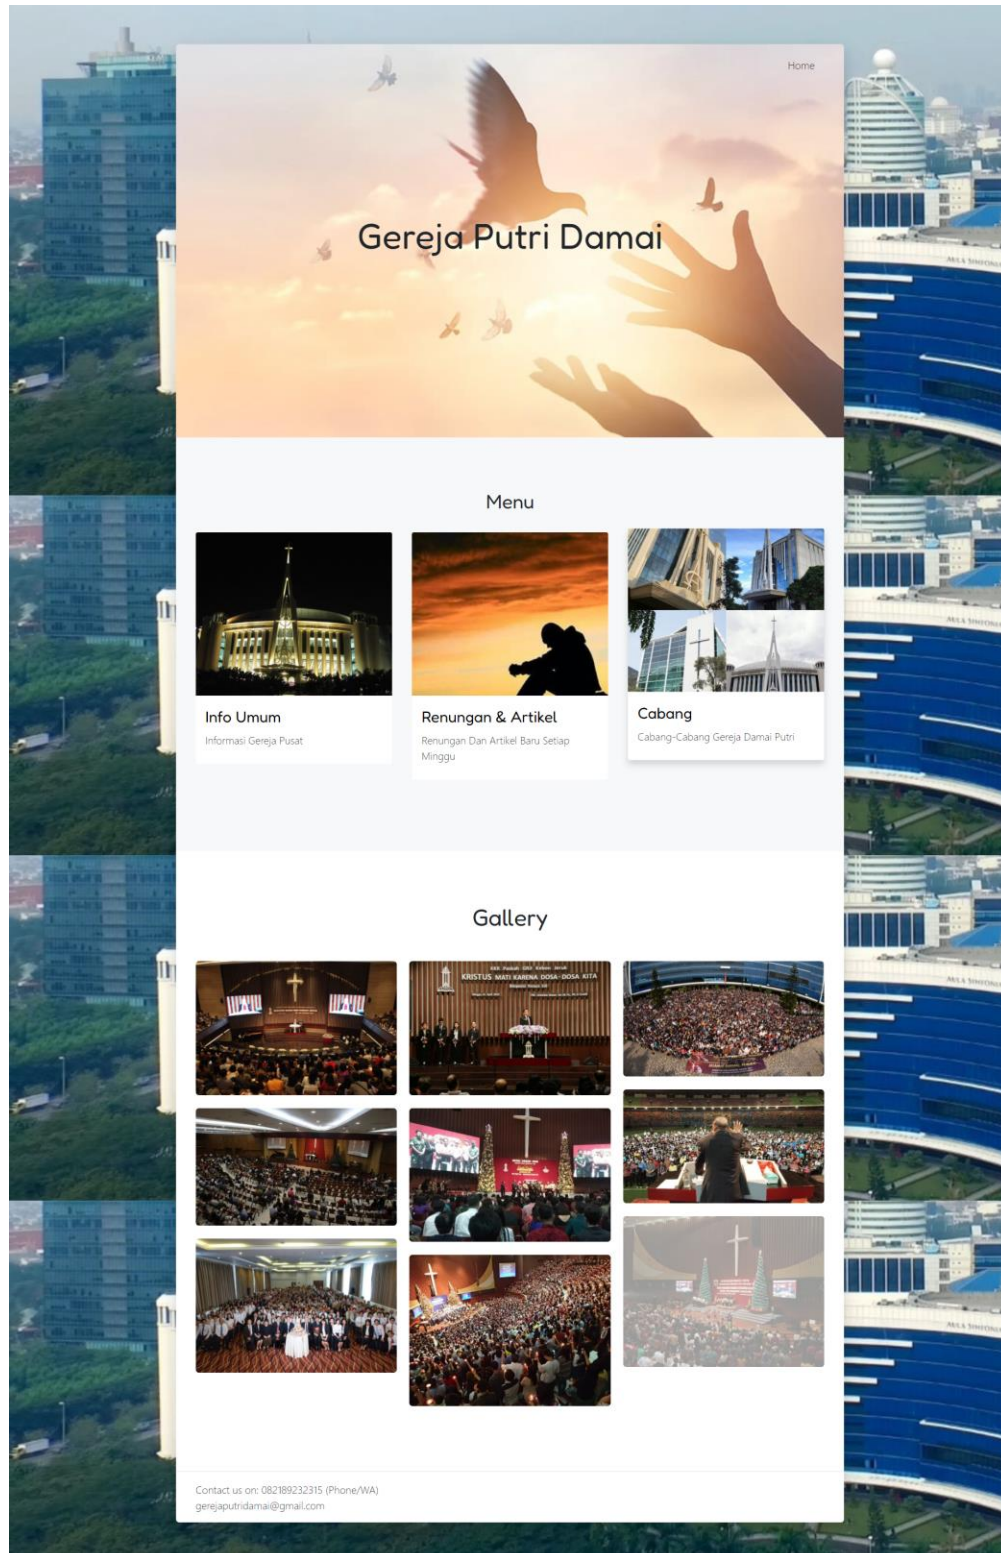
Home

Gereja Putri Damai

Menu

Info Umum

Informasi Gereja Pusat

Renungan & Artikel

Renungan Dan Artikel Baru Setiap Minggu

Cabang

Cabang-Cabang Gereja Damai Putri

Gallery

KRISTUS MATI KARENA DOSA-DOSA KITA

Contact us on: 082189232315 (Phone/WA)
gerejaputridamai@gmail.com